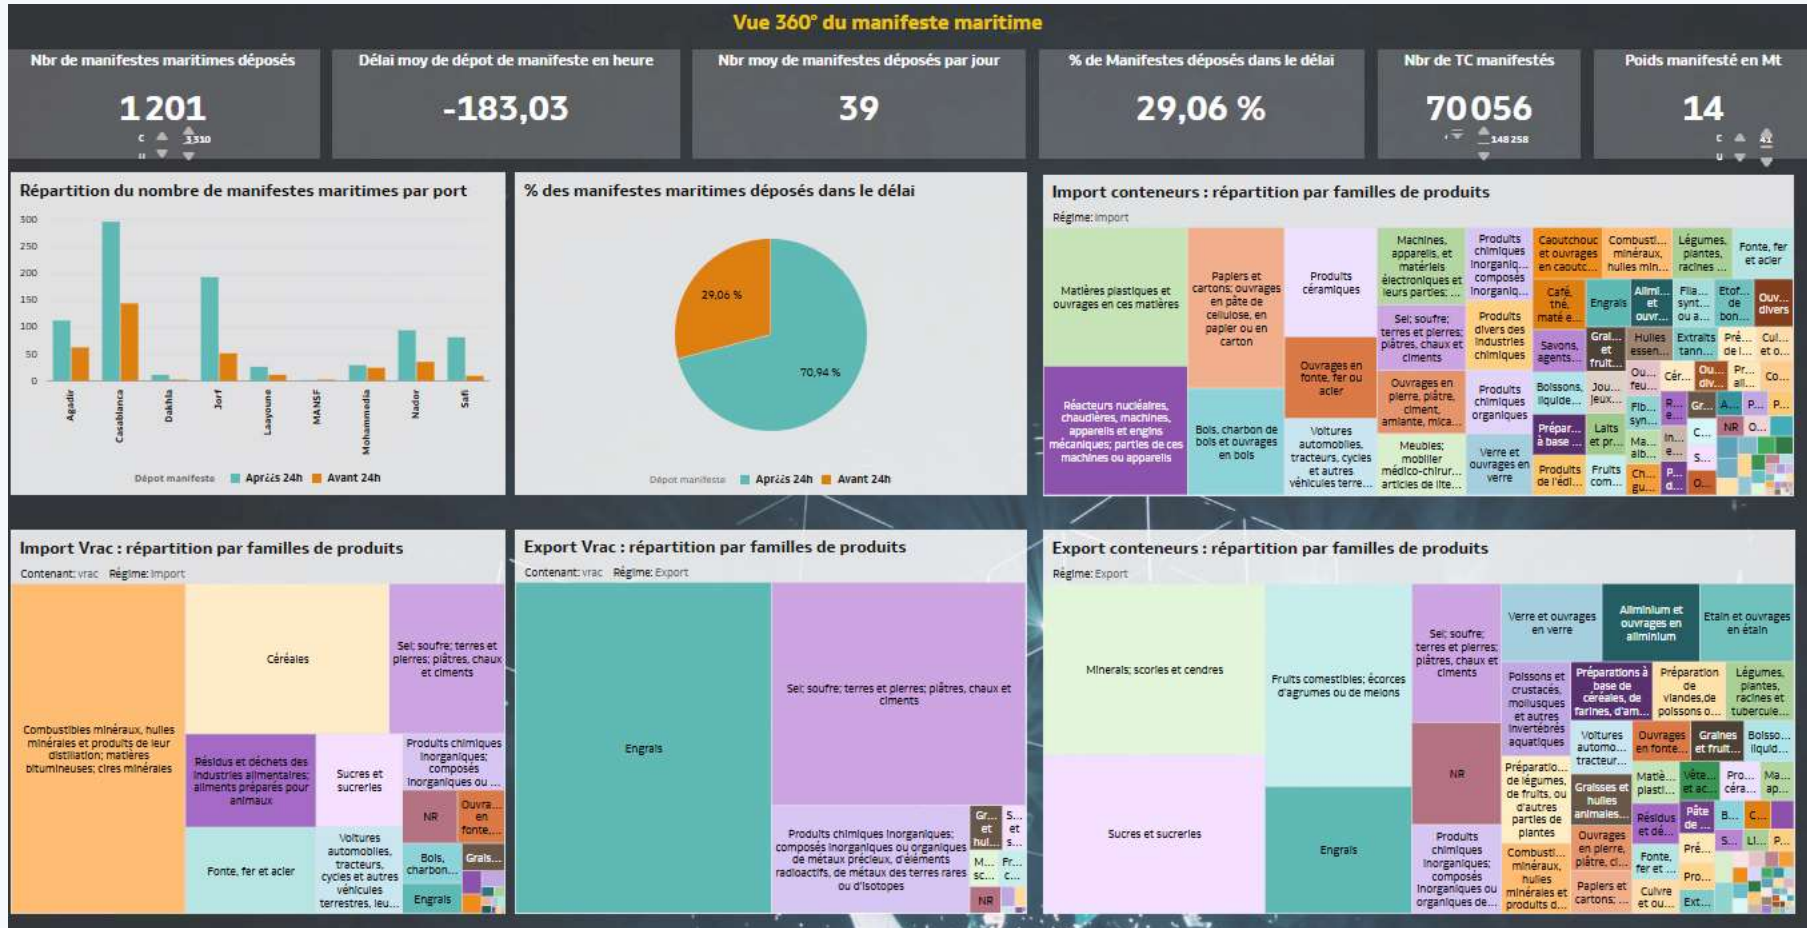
Vue 360° du manifeste maritime

Nbr de manifestes maritimes déposés
1 201
3 330

Délai moy de dépot de manifeste en heure
-183,03

Nbr moy de manifestes déposés par jour
39

% de Manifestes déposés dans le délai
29,06 %

Nbr de TC manifestés
70 056
148 258

Poids manifesté en Mt
14

Répartition du nombre de manifestes maritimes par port

300
250
200
150
100
50
0

Agadir
Casablanca
Dakhla
Jorf
Laayoune
MANSF
Mohammedia
Nador
Safi

Dépot manifeste Après 24h Avant 24h

% des manifestes maritimes déposés dans le délai

29,06 %
70,94 %

Dépot manifeste Après 24h Avant 24h

Import conteneurs : répartition par familles de produits
Régime: Import

Matières plastiques et ouvrages en ces matières
Papiers et cartons; ouvrages en pâte de cellulose, en papier ou en carton
Produits céramiques
Machines, appareils, et matériels électroniques et leurs parties; ...
Produits chimiques inorganiq... composés inorganiq...
Caoutchouc et ouvrages en caoutc...
Combusti... minéraux, huiles min...
Légumes, plantes, racines ...
Fonte, fer et acier
Réacteurs nucléaires, chaudières, machines, appareils et engins mécaniques; parties de ces machines ou appareils
Bois, charbon de bois et ouvrages en bois
Ouvrages en fonte, fer ou acier
Voitures automobiles, tracteurs, cycles et autres véhicules terre...
Sel; soufre; terres et pierres; plâtres, chaux et ciments
Ouvrages en pierre, plâtre, ciment, amiante, mica...
Meubles; mobilier médico-chirur... articles de lite...
Produits divers des industries chimiques
Produits chimiques organiques
Verre et ouvrages en verre
Café, thé, maté e...
Engrais
Alumi... et ouvr...
Fila... synt... ou a...
Etof... de bon...
Ouv... divers
Savons, agents...
Grai... et fruit...
Huiles essen...
Extraits tann...
Pré... de l...
Cul... et o...
Boissons, liquide...
Jou... jeux...
Ou... feu...
Cér...
Ou... div...
Pr... ali...
Co...
Prépar... à base ...
Laits et pr...
Fib... syn...
R... e...
Gr...
A...
P...
P...
Ma... alb...
In... e...
C...
NR
O...
Produits de l'édi...
Fruits com...
Ch... gu...
P... d...
S...
O...

Import Vrac : répartition par familles de produits
Contenant: vrac Régime: Import

Combustibles minéraux, huiles minérales et produits de leur distillation; matières bitumineuses; cires minérales
Céréales
Sel; soufre; terres et pierres; plâtres, chaux et ciments
Résidus et déchets des industries alimentaires; aliments préparés pour animaux
Sucres et sucreries
Produits chimiques inorganiques; composés inorganiques ou ...
NR
Ouvra... en fonte...
Fonte, fer et acier
Voitures automobiles, tracteurs, cycles et autres véhicules terrestres, leu...
Bois, charbon...
Grais...
Engrais

Export Vrac : répartition par familles de produits
Contenant: vrac Régime: Export

Engrais
Sel; soufre; terres et pierres; plâtres, chaux et ciments
Produits chimiques inorganiques; composés inorganiques ou organiques de métaux précieux, d'éléments radioactifs, de métaux des terres rares ou d'isotopes
Gr... et hui...
S... et s...
M... sc...
Fr... c...
NR

Export conteneurs : répartition par familles de produits
Régime: Export

Minerais; scories et cendres
Fruits comestibles; écorces d'agrumes ou de melons
Sel; soufre; terres et pierres; plâtres, chaux et ciments
Verre et ouvrages en verre
Aluminium et ouvrages en aluminium
Etain et ouvrages en étain
Poissons et crustacés, mollusques et autres invertébrés aquatiques
Préparations à base de céréales, de farines, d'am...
Préparation de viandes,de poissons o...
Légumes, plantes, racines et tubercule...
NR
Voitures automo... tracteur...
Ouvrages en fonte...
Graines et fruit...
Bolsso... liquid...
Sucres et sucreries
Engrais
Préparatio... de légumes, de fruits, ou d'autres parties de plantes
Graisses et huiles animales...
Matiè... plasti...
Vête... et ac...
Pro... céra...
Ma... ap...
Produits chimiques inorganiques; composés inorganiques ou organiques de...
Résidus et dé...
Pâte de ...
B...
C...
Combusti... minéraux, huiles minérales et produits d...
Ouvrages en pierre, plâtre, ci...
Fonte, fer et ...
Pré...
S...
Li...
P...
Papiers et cartons; ...
Cuivre et ou...
Pro...
Ext...